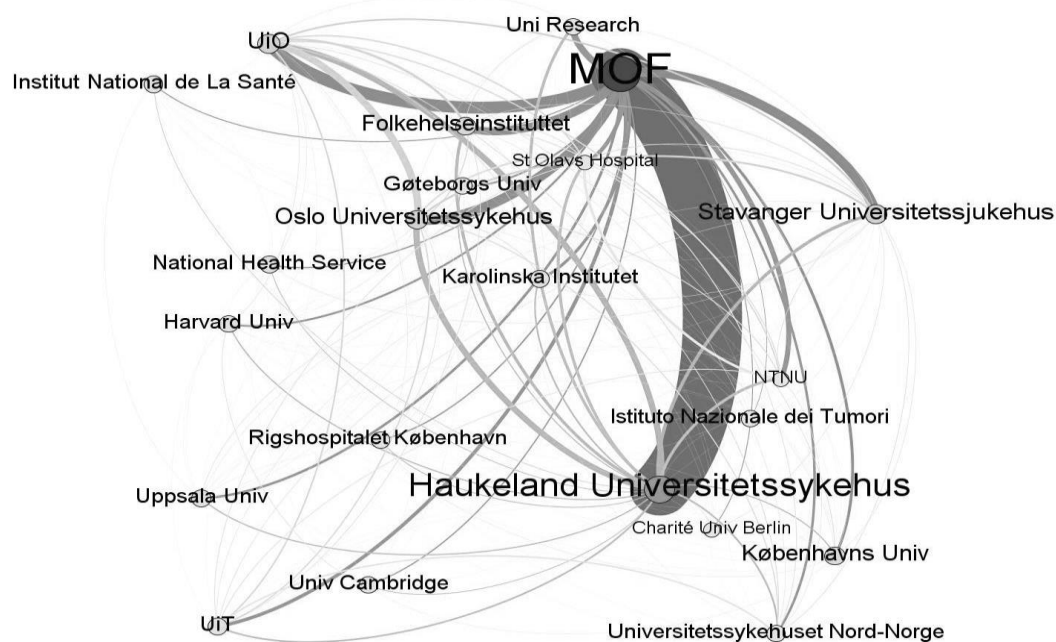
Uni Research
UiO
MOF
Institut National de La Santé
Folkehelseinstituttet
St Olavs Hospital
Gøteborgs Univ
Oslo Universitetssykehus
Stavanger Universitetssjukehus
National Health Service
Karolinska Institutet
Harvard Univ
NTNU
Istituto Nazionale dei Tumori
Rigshospitalet København
Haukeland Universitetssykehus
Uppsala Univ
Charité Univ Berlin
Københavns Univ
Univ Cambridge
UiT
Universitetssykehuset Nord-Norge